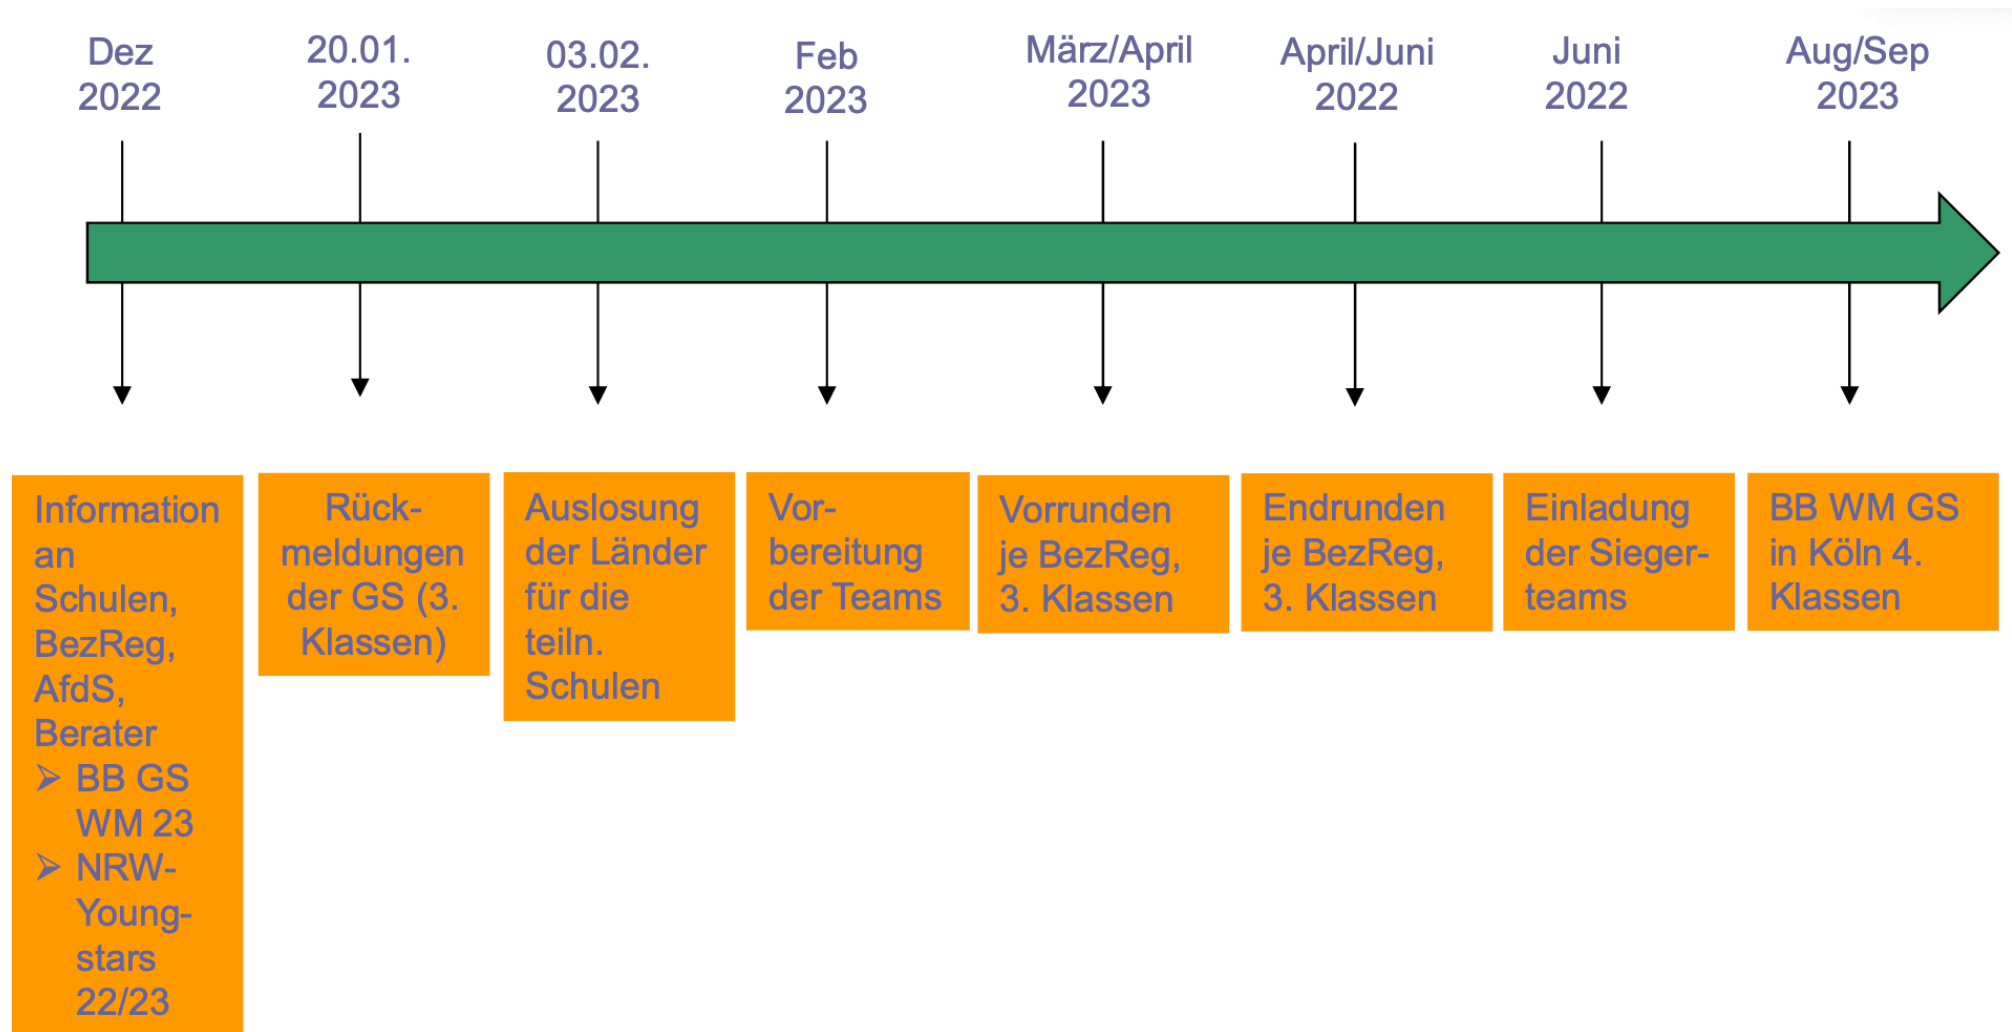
Dez 2022

20.01. 2023

03.02. 2023

Feb 2023

März/April 2023

April/Juni 2022

Juni 2022

Aug/Sep 2023

Information an Schulen, BezReg, AfdS, Berater
➢ BB GS WM 23
➢ NRW-Youngstars 22/23

Rückmeldungen der GS (3. Klassen)

Auslosung der Länder für die teiln. Schulen

Vorbereitung der Teams

Vorrunden je BezReg, 3. Klassen

Endrunden je BezReg, 3. Klassen

Einladung der Siegerteams

BB WM GS in Köln 4. Klassen